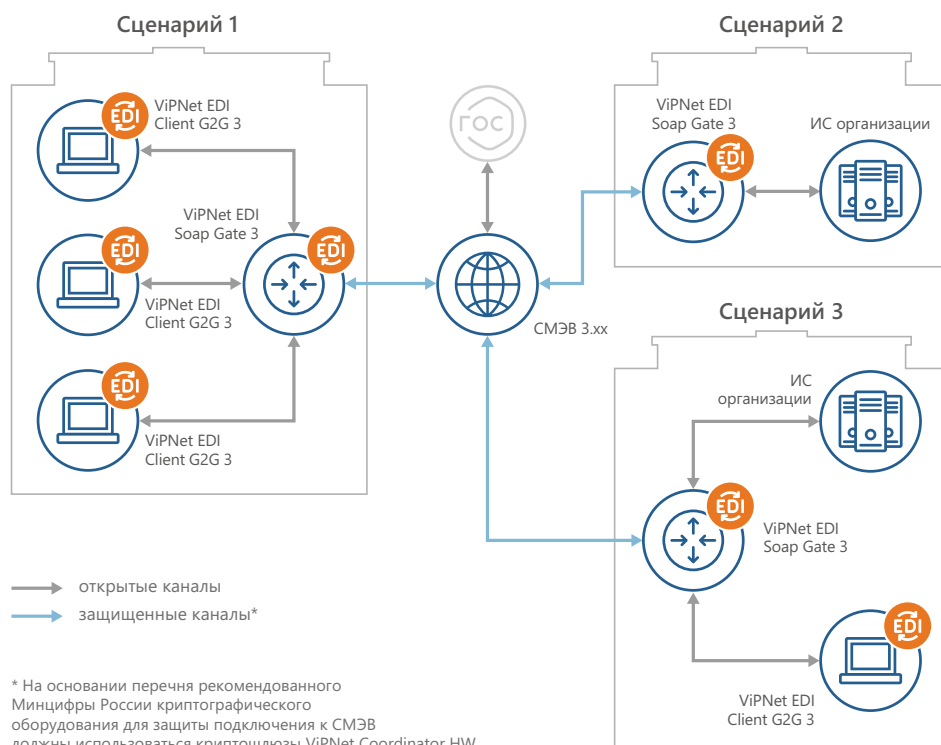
Сценарий 1

EDI
ViPNet EDI Client G2G 3

EDI
ViPNet EDI Soap Gate 3

EDI
ViPNet EDI Client G2G 3

EDI
ViPNet EDI Client G2G 3

ГОС

СМЭВ 3.xx

Сценарий 2

ViPNet EDI Soap Gate 3

EDI

ИС организации

Сценарий 3

ИС организации

EDI
ViPNet EDI Soap Gate 3

EDI
ViPNet EDI Client G2G 3

открытые каналы
защищенные каналы*

* На основании перечня рекомендованного Минцифры России криптографического оборудования для защиты подключения к СМЭВ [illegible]